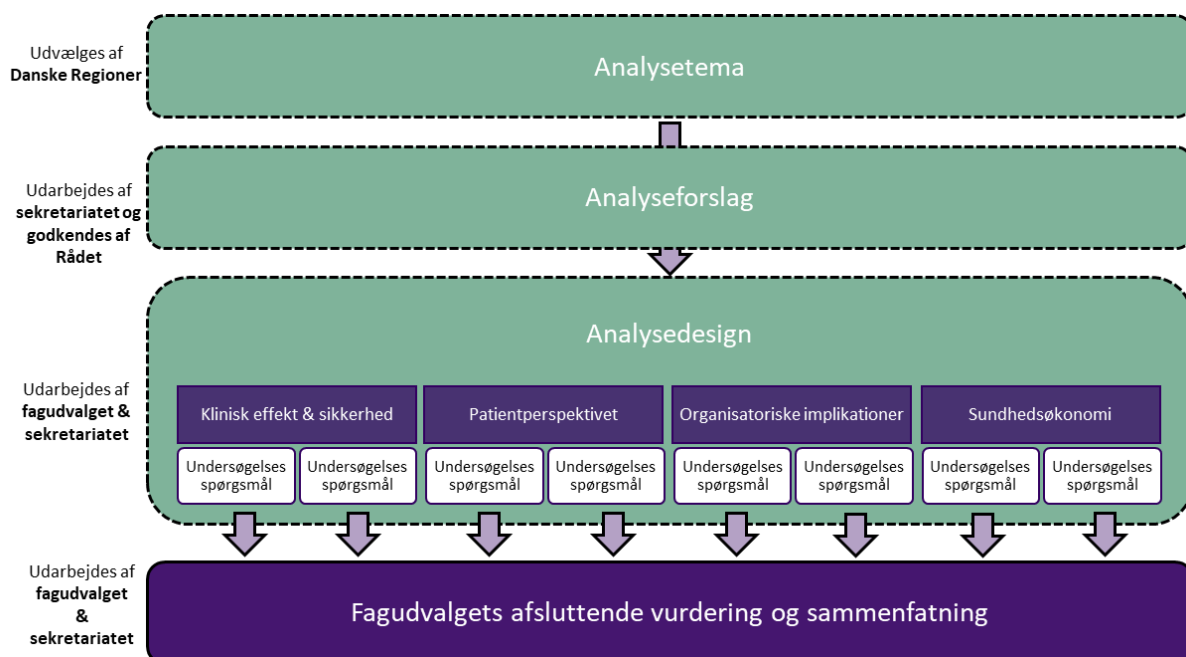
Udvælges af
**Danske Regioner**

Analysetema

Udarbejdes af
**sekretariatet og godkendes af Rådet**

Analyseforslag

Udarbejdes af
**fagudvalget & sekretariatet**

Analysedesign

Klinisk effekt & sikkerhed

Patientperspektivet

Organisatoriske implikationer

Sundhedsøkonomi

Undersøgelses spørgsmål

Undersøgelses spørgsmål

Undersøgelses spørgsmål

Undersøgelses spørgsmål

Undersøgelses spørgsmål

Undersøgelses spørgsmål

Undersøgelses spørgsmål

Undersøgelses spørgsmål

Udarbejdes af
**fagudvalget & sekretariatet**

Fagudvalgets afsluttende vurdering og sammenfatning